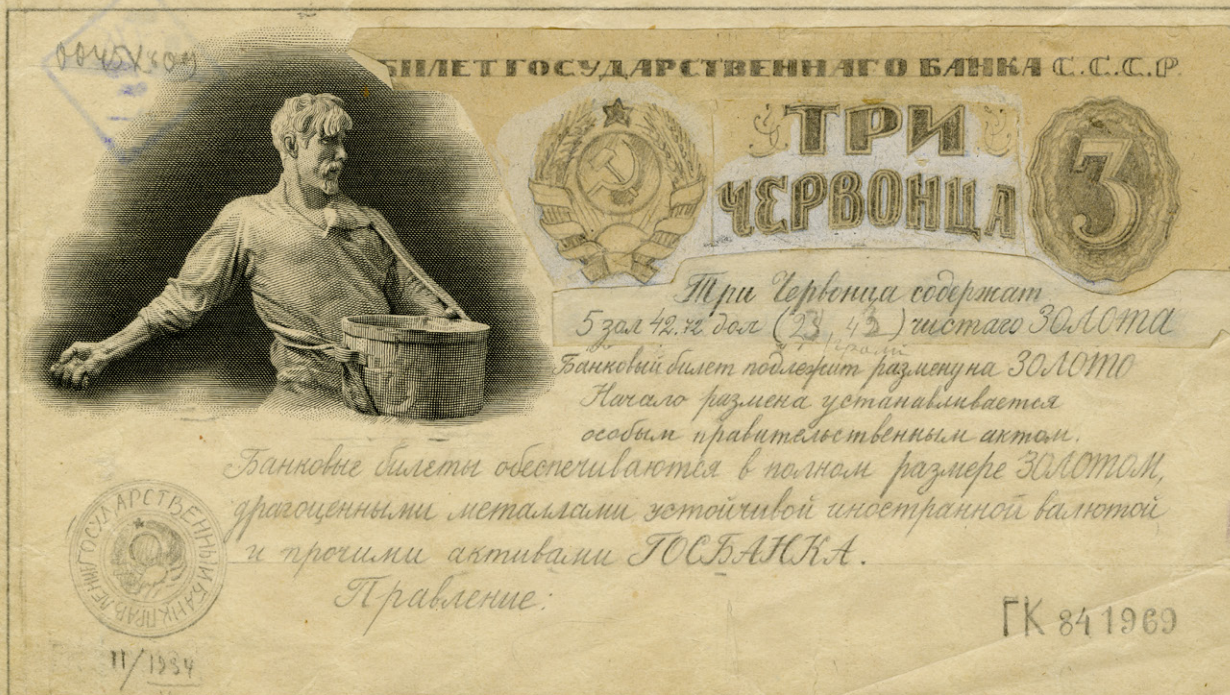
00457(801)

БИЛЕТ ГОСУДАРСТВЕННАГО БАНКА С.С.С.Р.

ТРИ ЧЕРВОНЦА

3

Три Червонца содержат 5 зол 42.72 дол (23,43 грам) чистаго ЗОЛОТА

Банковый билет подлежит размену на ЗОЛОТО Начало размена устанавливается особым правительственным актом.

Банковые билеты обеспечиваются в полном размере ЗОЛОТОМ, драгоценными металлами устойчивой иностранной валютой и прочими активами ГОСБАНКА.

Правление:

ГК 841969

ГОСУДАРСТВЕННЫЙ БАНК ПРАВЛЕНИЕ

11/1934